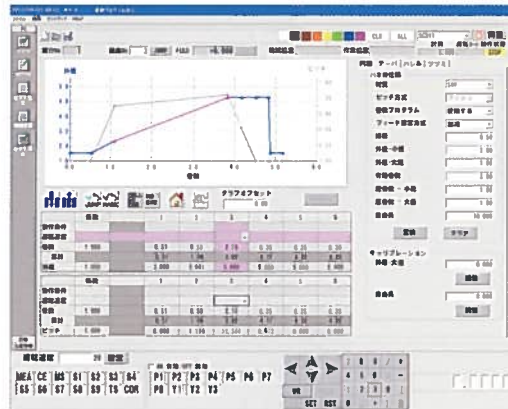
外径
ピッチ
CLS
ALL
STOP
テーパ
外径
ピッチ
測定
クリア
キャリブレーション
グラフオフセット
JUMP
MARK
1.000
0.31
0.33
0.18
0.35
0.35
0.35
1.000
0.31
0.33
0.18
0.35
0.35
0.35
1.000
1.000
1.000
0.500
1.000
10.000
1.000
1.000
MEA
CE
MS
S1
S2
S3
S4
P1
P2
P3
P4
P5
P6
P7
S5
S6
S7
S8
S9
TS
COR
P8
Y1
Y2
Y3
SET
RST
0
1
2
3
4
5
6
7
8
9
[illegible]